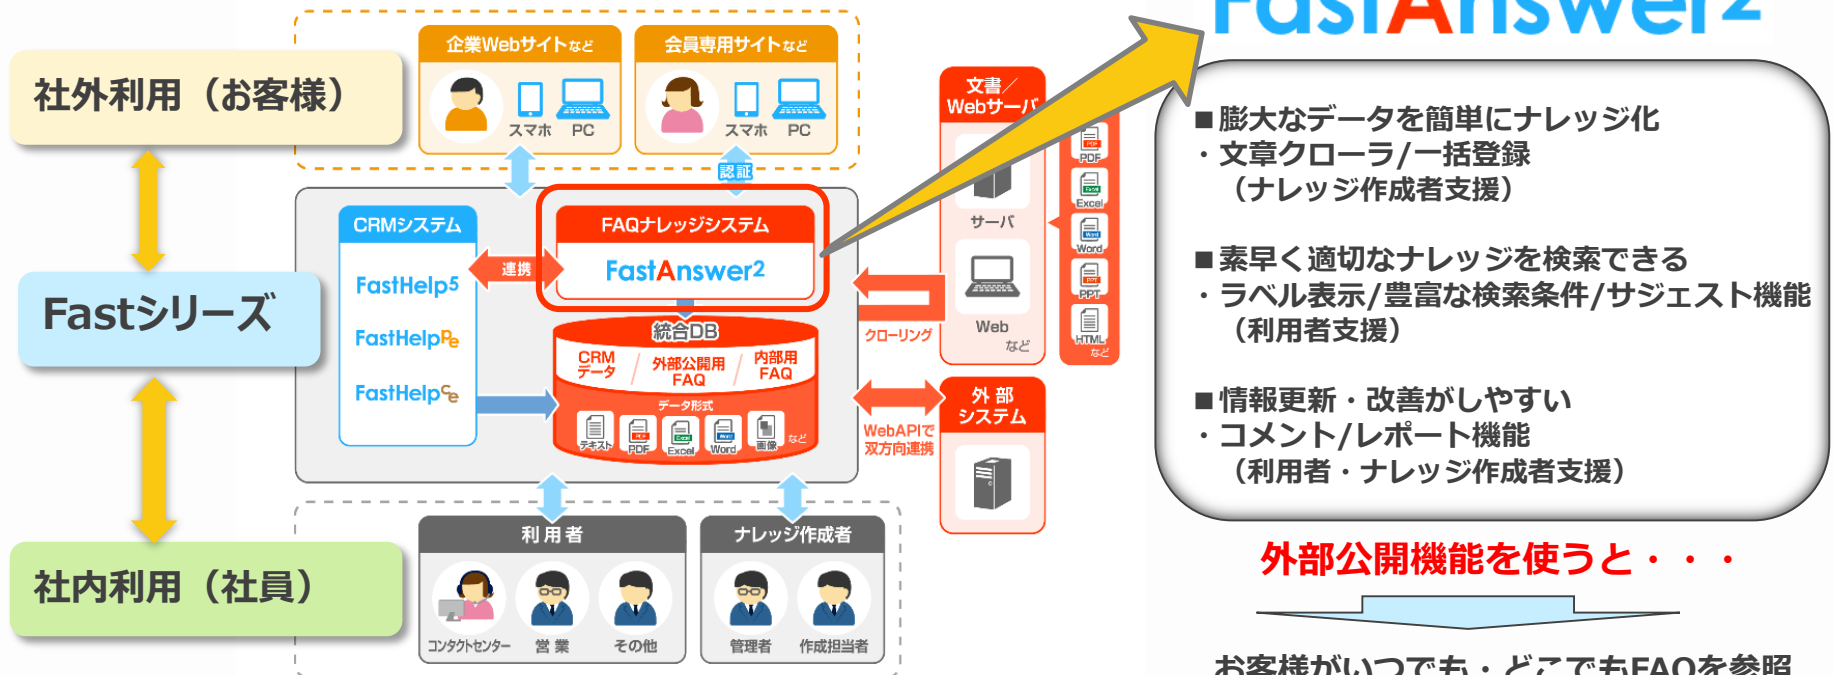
FastAnswer2

社外利用（お客様）

企業Webサイトなど
スマホ PC

会員専用サイトなど
スマホ PC

認証

Fastシリーズ

CRMシステム
FastHelp5
FastHelpPe
FastHelpSe

連携

FAQナレッジシステム
FastAnswer2

統合DB
CRMデータ
外部公開用FAQ
内部用FAQ
データ形式
テキスト PDF Excel Word 画像 など

文書／Webサーバ
サーバ
Web など
PDF Excel Word PPT HTML など

クローリング

外部システム

WebAPIで双方向連携

社内利用（社員）

利用者
コンタクトセンター 営業 その他

ナレッジ作成者
管理者 作成担当者

■膨大なデータを簡単にナレッジ化
・文章クローラ/一括登録
（ナレッジ作成者支援）

■素早く適切なナレッジを検索できる
・ラベル表示/豊富な検索条件/サジェスト機能
（利用者支援）

■情報更新・改善がしやすい
・コメント/レポート機能
（利用者・ナレッジ作成者支援）

外部公開機能を使うと・・・

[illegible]